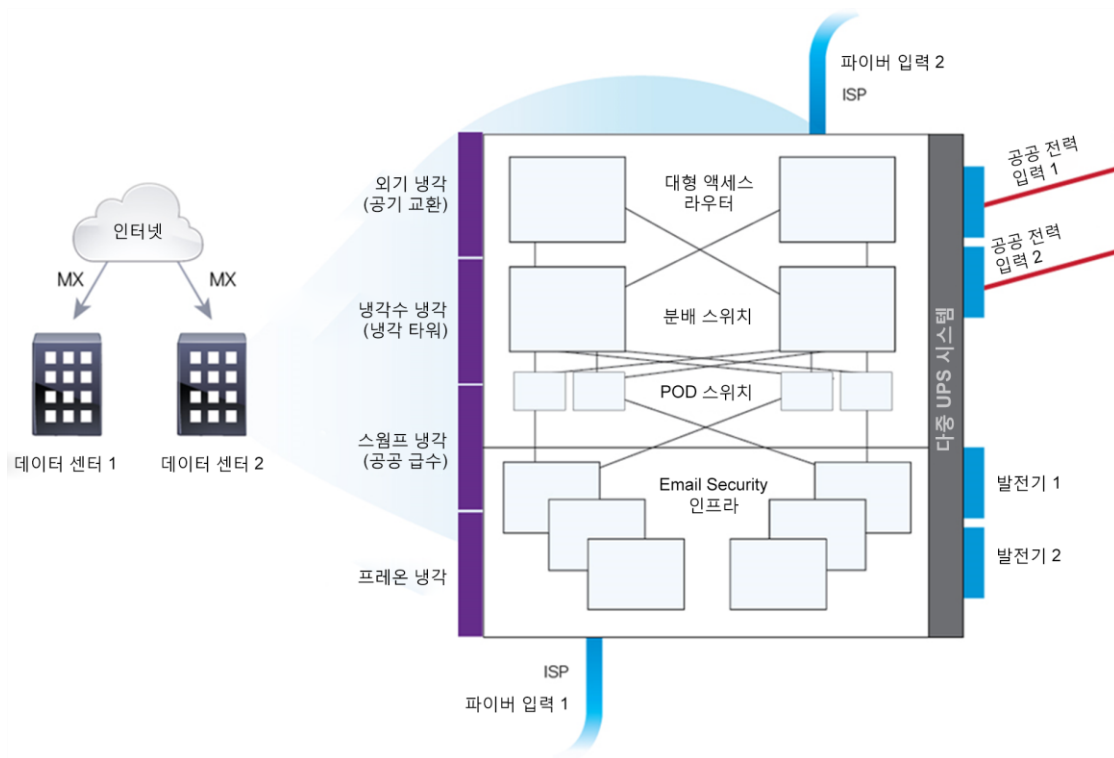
인터넷

MX

MX

데이터 센터 1

데이터 센터 2

파이버 입력 2

ISP

외기 냉각
(공기 교환)

냉각수 냉각
(냉각 타워)

스웜프 냉각
(공공 급수)

프레온 냉각

대형 액세스
라우터

분배 스위치

POD 스위치

Email Security
인프라

다중 UPS 시스템

공공 전력
입력 1

공공 전력
입력 2

발전기 1

발전기 2

ISP

파이버 입력 1